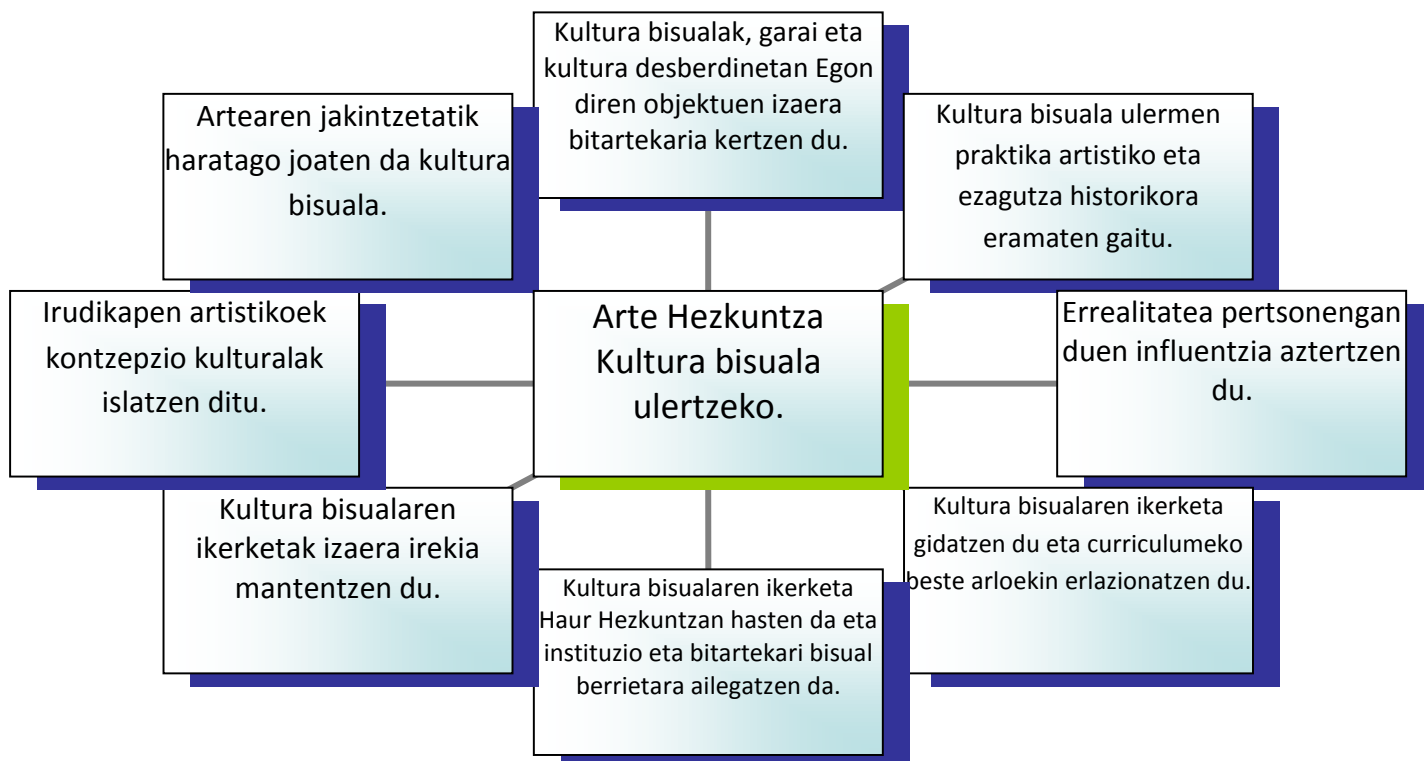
Kultura bisualak, garai eta kultura desberdinetan Egon diren objektuen izaera bitartekaria kertzen du.

Artearen jakintzetatik haratago joaten da kultura bisuala.

Kultura bisuala ulermen praktika artistiko eta ezagutza historikora eramaten gaitu.

Irudikapen artistikoek kontzepzio kulturalak islatzen ditu.

Arte Hezkuntza Kultura bisuala ulertzeko.

Errealitatea pertsonengan duen influentzia aztertzen du.

Kultura bisualaren ikerketak izaera irekia mantentzen du.

Kultura bisualaren ikerketa gidatzen du eta curriculumeko beste arloekin erlazionatzen du.

Kultura bisualaren ikerketa Haur Hezkuntzan hasten da eta instituzio eta bitartekari bisual berrietara ailegatzen da.